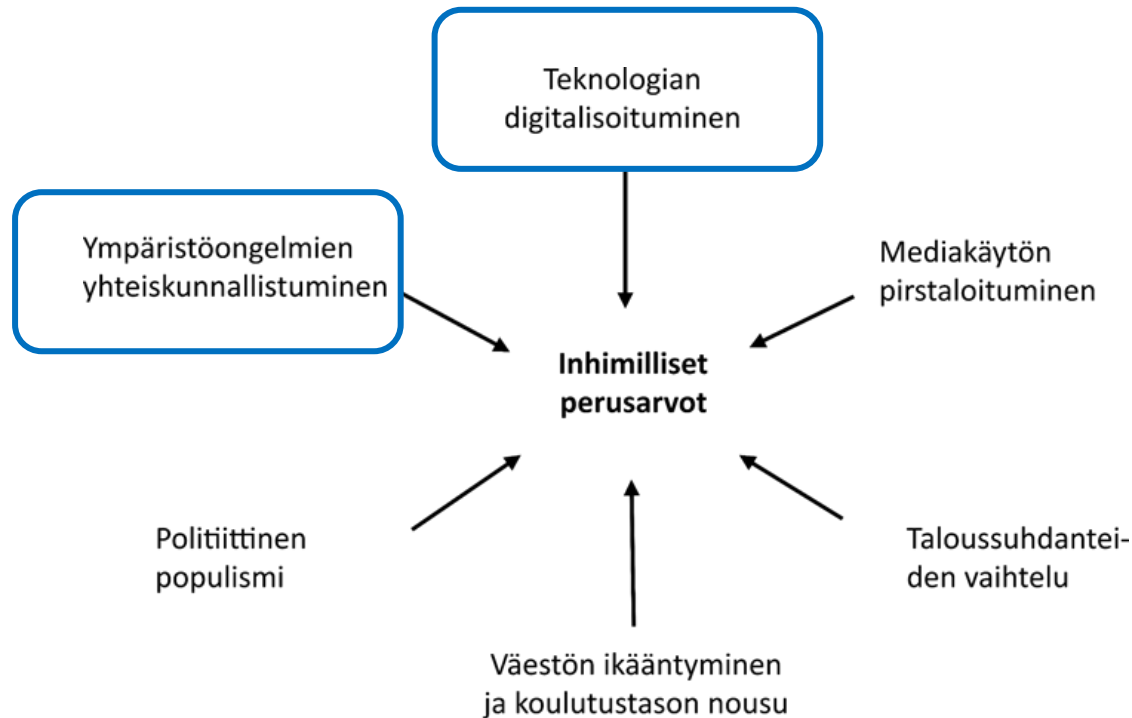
Teknologian digitalisoituminen

Ympäristöongelmien yhteiskunnallistuminen

Mediakäytön pirstaloituminen

**Inhimilliset perusarvot**

Poliittinen populismi

Taloussuhdanteiden vaihtelu

Väestön ikääntyminen ja koulutustason nousu